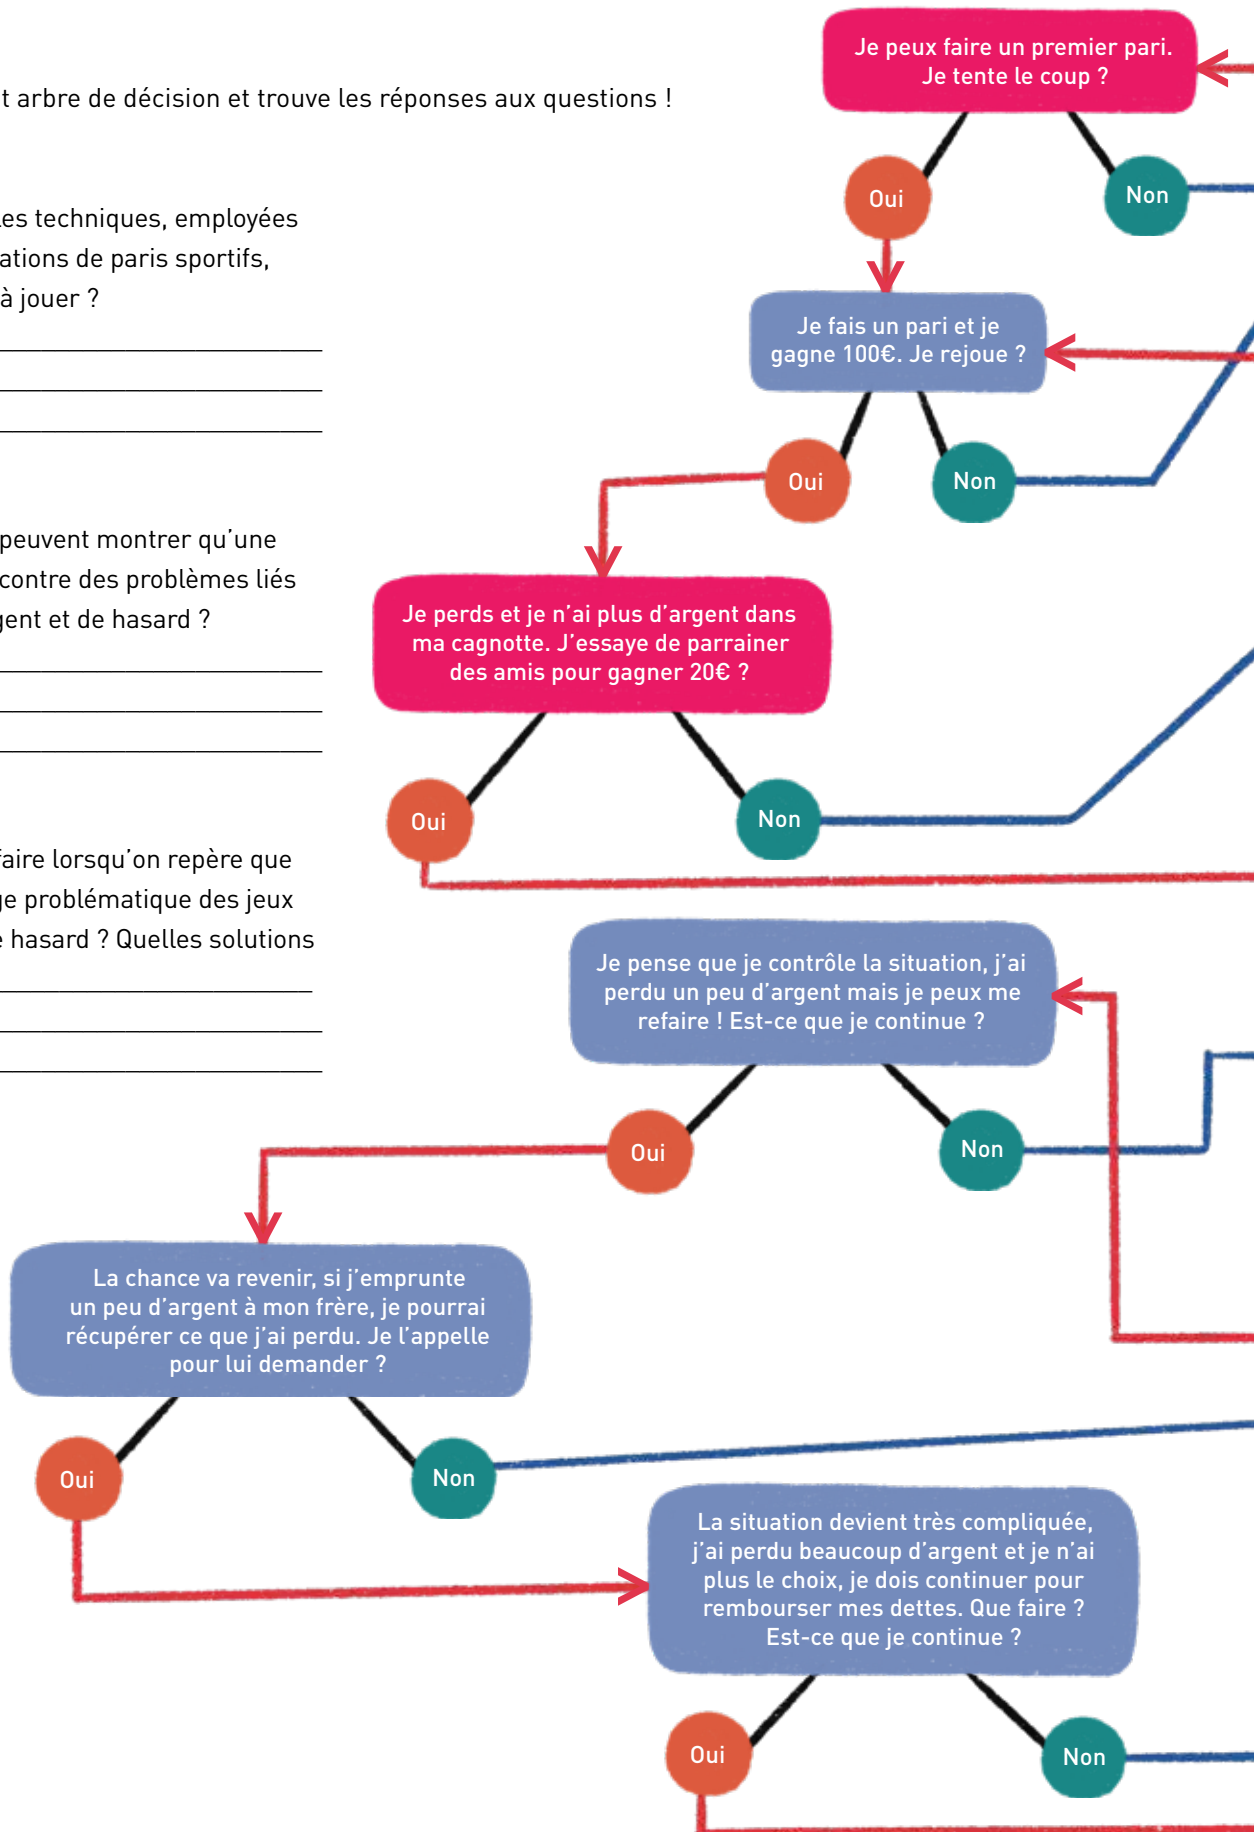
t arbre de décision et trouve les réponses aux questions !

es techniques, employées ations de paris sportifs, à jouer ?

peuvent montrer qu'une contre des problèmes liés gent et de hasard ?

faire lorsqu'on repère que ge problématique des jeux e hasard ? Quelles solutions

Je peux faire un premier pari. Je tente le coup ?

Oui

Non

Je fais un pari et je gagne 100€. Je rejoue ?

Oui

Non

Je perds et je n'ai plus d'argent dans ma cagnotte. J'essaye de parrainer des amis pour gagner 20€ ?

Oui

Non

Je pense que je contrôle la situation, j'ai perdu un peu d'argent mais je peux me refaire ! Est-ce que je continue ?

Oui

Non

La chance va revenir, si j'emprunte un peu d'argent à mon frère, je pourrai récupérer ce que j'ai perdu. Je l'appelle pour lui demander ?

Oui

Non

La situation devient très compliquée, j'ai perdu beaucoup d'argent et je n'ai plus le choix, je dois continuer pour rembourser mes dettes. Que faire ? Est-ce que je continue ?

Oui

Non